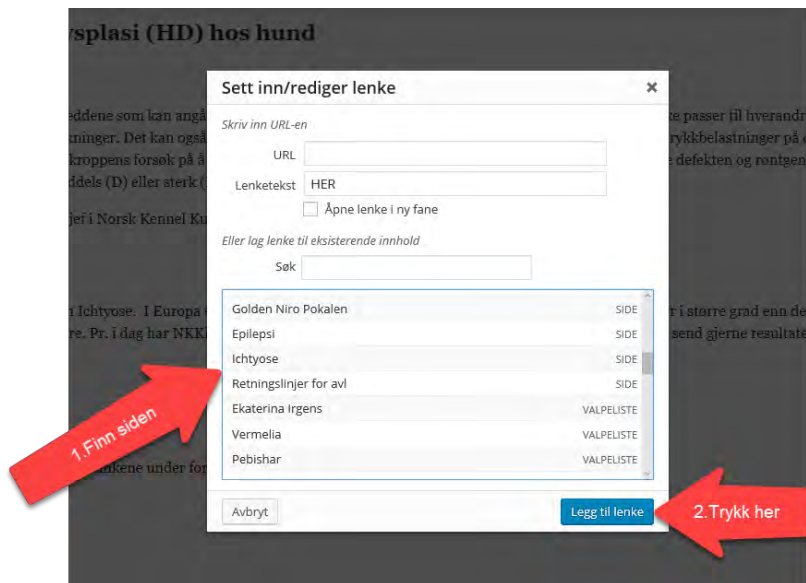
ysplasi (HD) hos hund

eddene som kan angå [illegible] ke passer til hverandr
ninger. Det kan også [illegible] rykkbelastninger på
kroppens forsøk på å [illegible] e defekten og røntgen
ddels (D) eller sterk ( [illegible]

jer i Norsk Kennel Ku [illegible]

n Ichtyose. I Europa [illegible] r i større grad enn de
re. Pr. i dag har NKK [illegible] send gjerne resultate

nkene under for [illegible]

Sett inn/rediger lenke
×

Skriv inn URL-en

URL

Lenketekst HER

Åpne lenke i ny fane

Eller lag lenke til eksisterende innhold

Søk

| | |
|---|---|
| Golden Niro Pokalen | SIDE |
| Epilepsi | SIDE |
| Ichtyose | SIDE |
| Retningslinjer for avl | SIDE |
| Ekaterina Irgens | VALPELISTE |
| Vermelia | VALPELISTE |
| Pebishar | VALPELISTE |

Avbryt

Legg til lenke

1.Finn siden

2.Trykk her